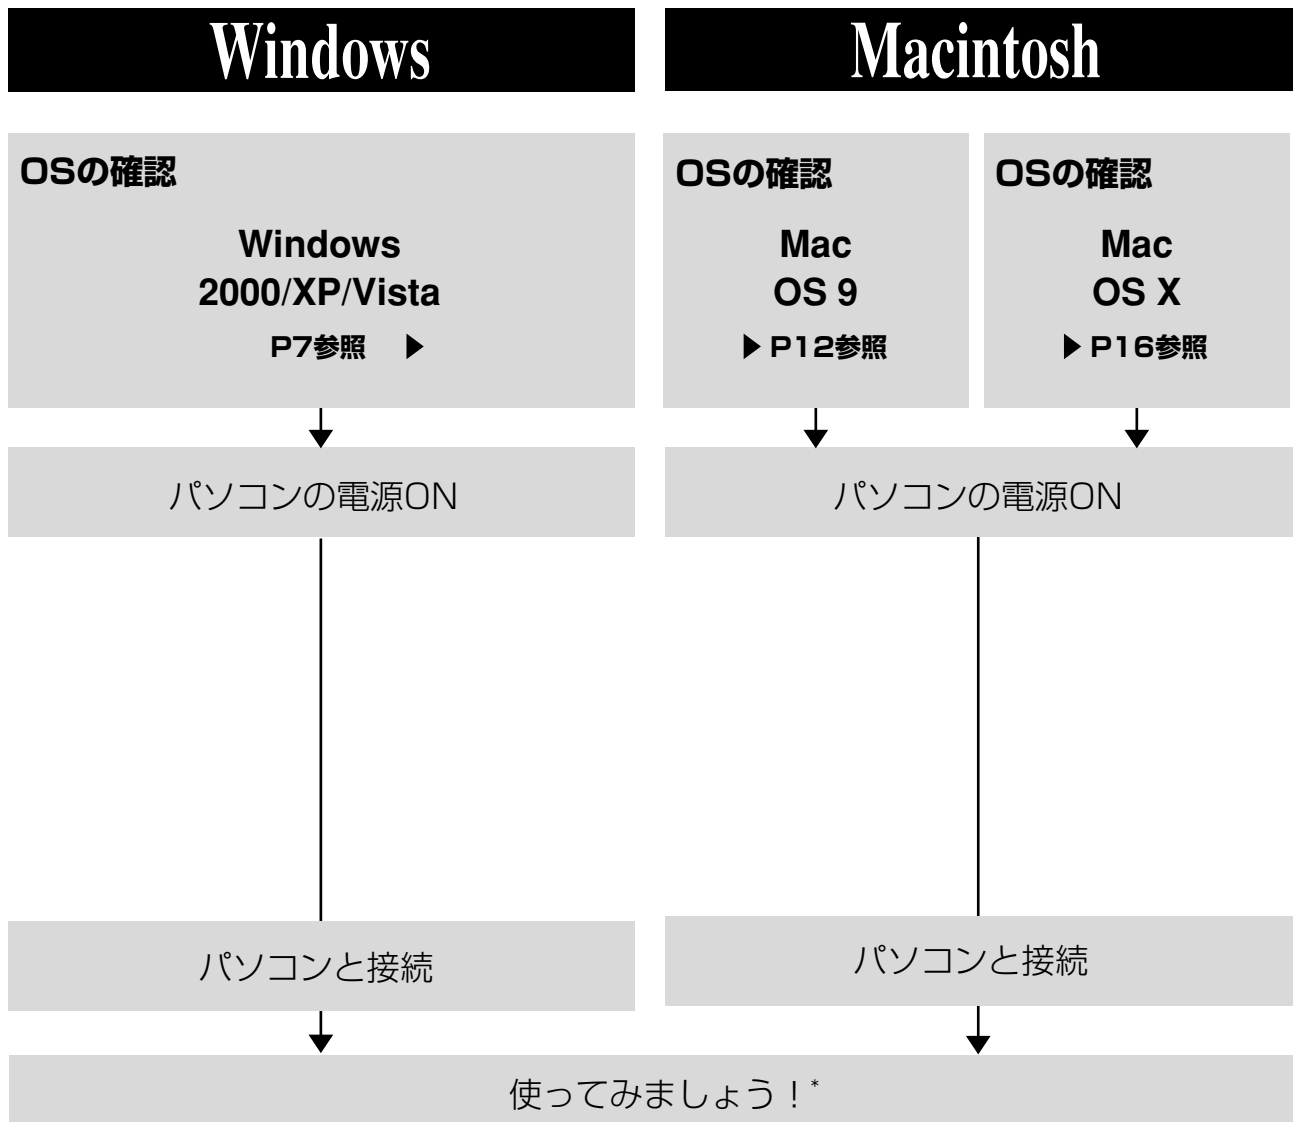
Windows

Macintosh

OSの確認

Windows
2000/XP/Vista

P7参照 ▶

OSの確認

Mac
OS 9

▶ P12参照

OSの確認

Mac
OS X

▶ P16参照

パソコンの電源ON

パソコンの電源ON

パソコンと接続

パソコンと接続

使ってみましょう！*